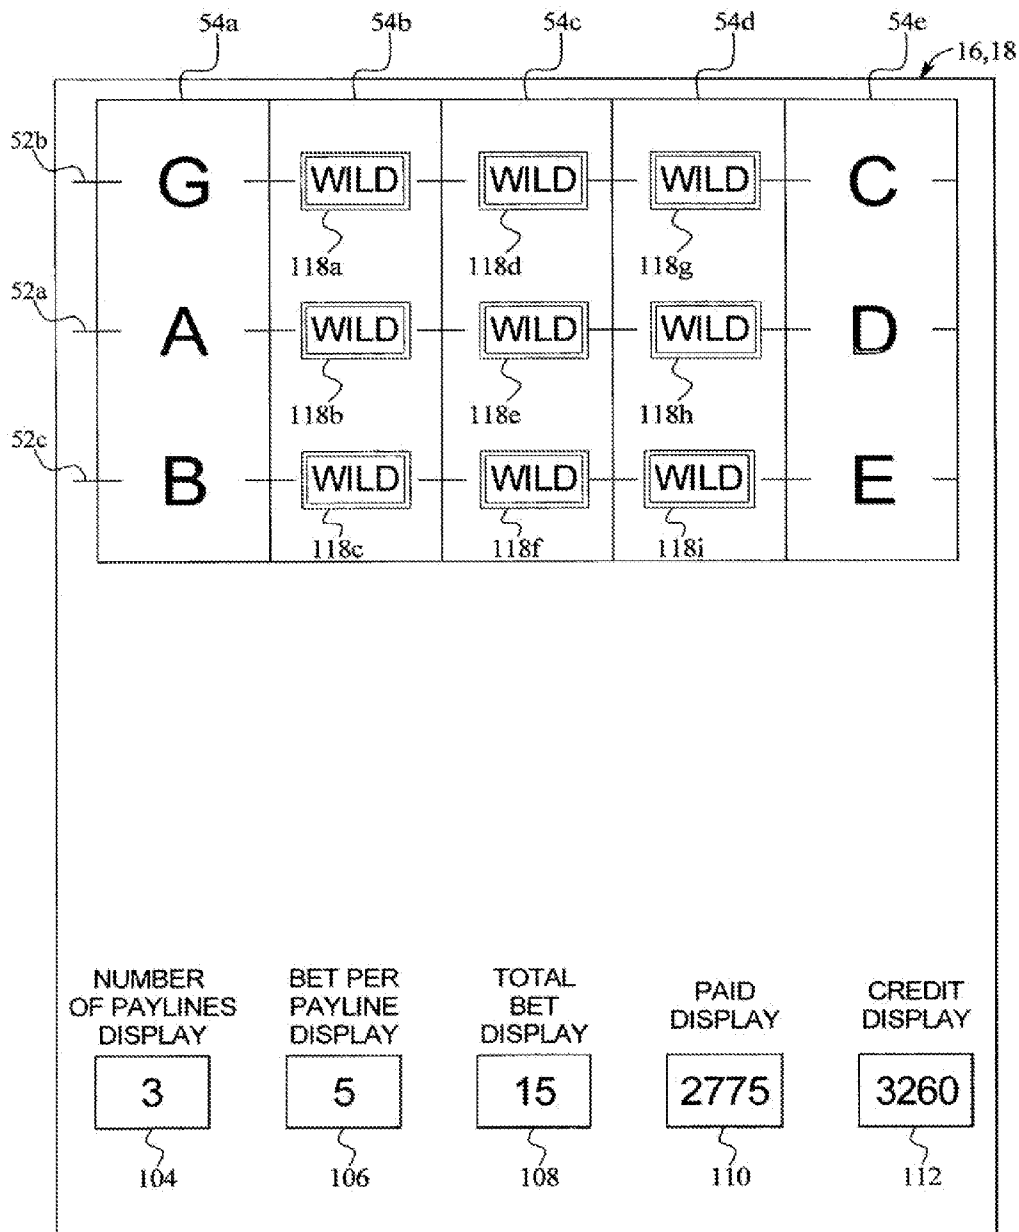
54a 54b 54c 54d 54e 16,18

52b G WILD WILD WILD C
118a 118d 118g

52a A WILD WILD WILD D
118b 118e 118h

52c B WILD WILD WILD E
118c 118f 118i

NUMBER OF PAYLINES DISPLAY
3
104

BET PER PAYLINE DISPLAY
5
106

TOTAL BET DISPLAY
15
108

PAID DISPLAY
2775
110

CREDIT DISPLAY
3260
112